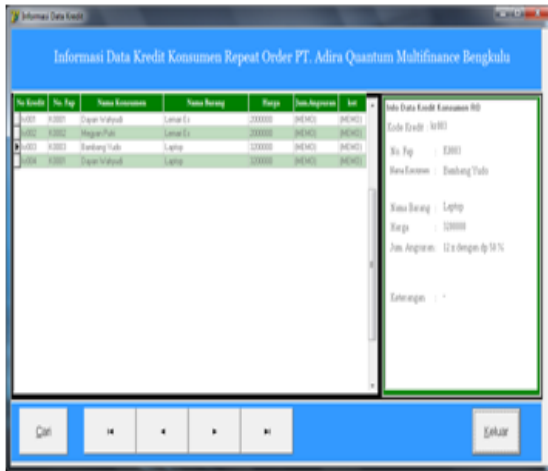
Informasi Data Kredit

Informasi Data Kredit Konsumen Repeat Order PT. Adira Quantum Multifinance Bengkulu

| No Kredit | No. Fap | Nama Konsumen | Nama Barang | Harga | Jum.Angsuran | ket |
|---|---|---|---|---|---|---|
| kr001 | K0001 | Dayan Wahyudi | Lemari Es | 2000000 | (MEMO) | (MEMO) |
| kr002 | K0002 | Megian Putri | Lemari Es | 2000000 | (MEMO) | (MEMO) |
| kr003 | K0003 | Bambang Yudo | Laptop | 3200000 | (MEMO) | (MEMO) |
| kr004 | K0001 | Dayan Wahyudi | Laptop | 3200000 | (MEMO) | (MEMO) |

Info Data Kredit Konsumen RO

Kode Kredit : kr003

No. Fap : K0003

Nama Konsumen : Bambang Yudo

Nama Barang : Laptop

Harga : 3200000

Jum. Angsuran : 12 x dengan dp 50 %

Keterangan : -

Cari

Keluar